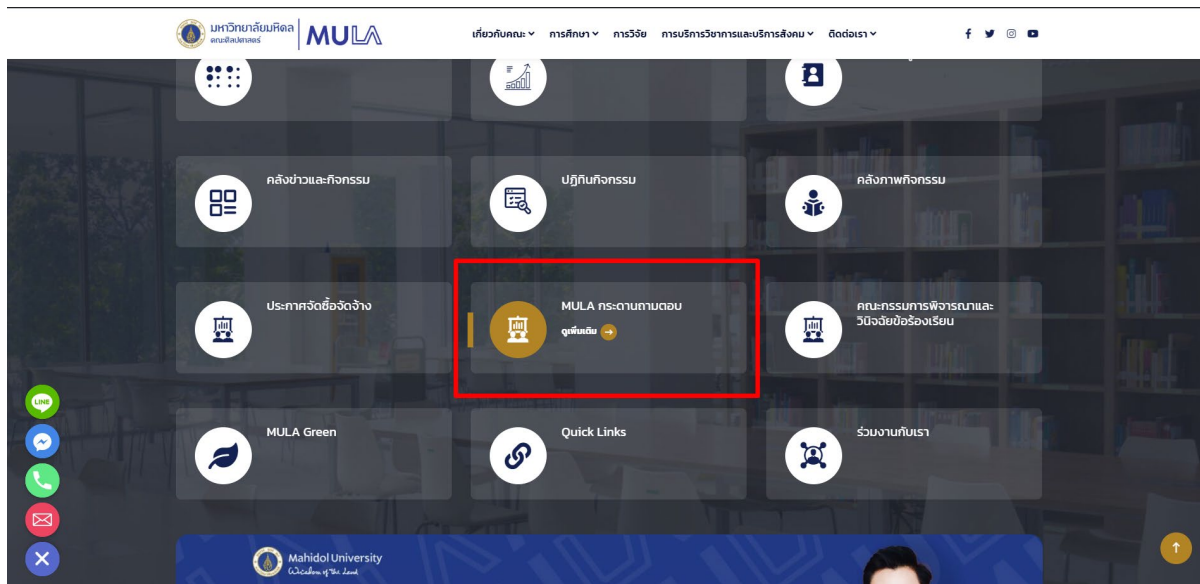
มหาวิทยาลัยมหิดล คณะศิลปศาสตร์ MULA

เกี่ยวกับคณะ การศึกษา การวิจัย การบริการวิชาการและบริการสังคม ติดต่อเรา

คลังข่าวและกิจกรรม

ปฏิทินกิจกรรม

คลังภาพกิจกรรม

ประกาศจัดซื้อจัดจ้าง

MULA กระดานถามตอบ

ดูเพิ่มเติม

คณะกรรมการพิจารณาและวินิจฉัยข้อร้องเรียน

MULA Green

Quick Links

ร่วมงานกับเรา

Mahidol University
Wisdom of the Land